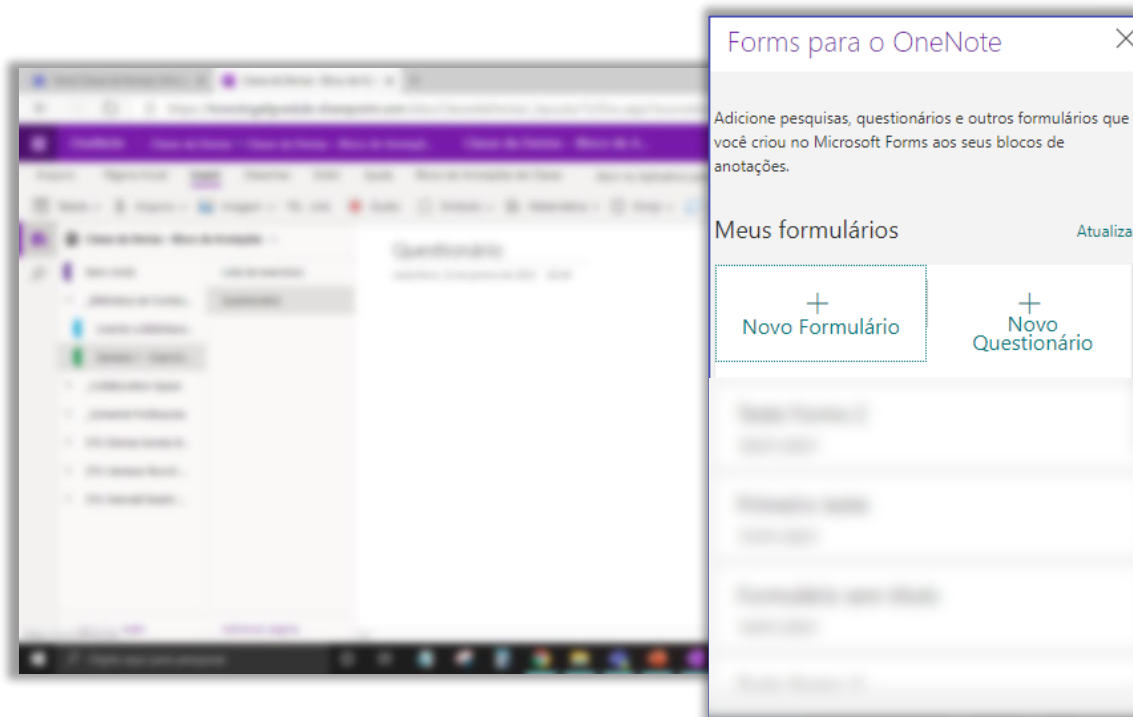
Forms para o OneNote

Adicione pesquisas, questionários e outros formulários que você criou no Microsoft Forms aos seus blocos de anotações.

Meus formulários

Atualiza

Novo Formulário

Novo Questionário

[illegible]

Questionário

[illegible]